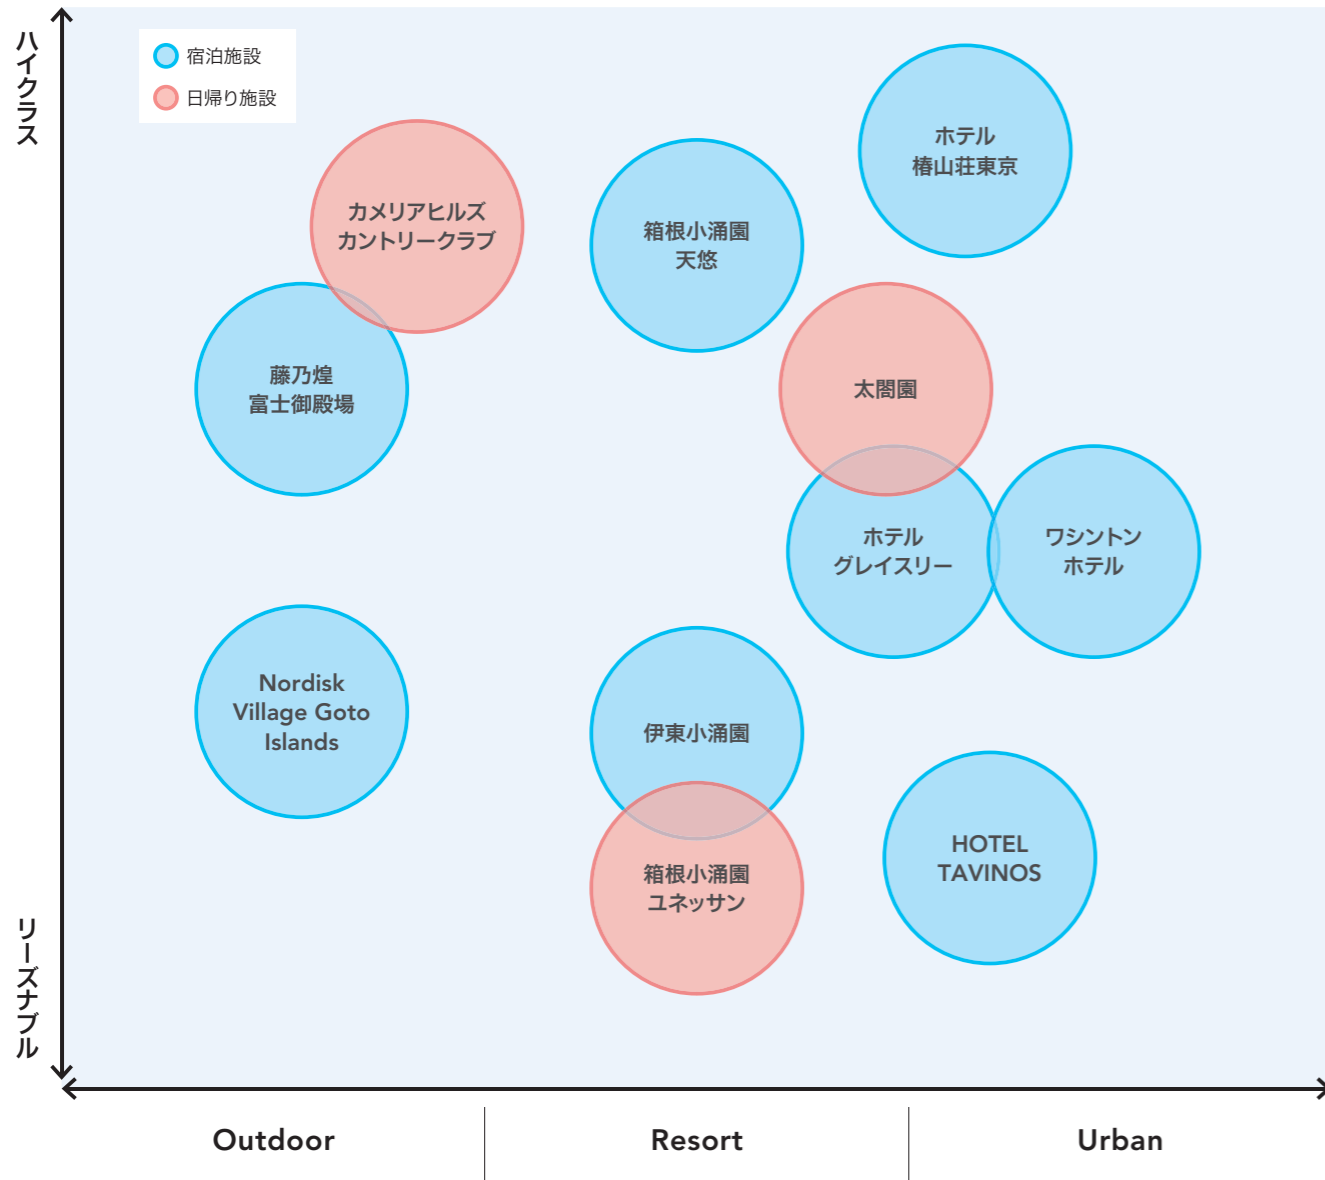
ハイクラス

宿泊施設
日帰り施設

ホテル
椿山荘東京

カメリアヒルズ
カントリークラブ

箱根小涌園
天悠

藤乃煌
富士御殿場

太閤園

ホテル
グレイスリー

ワシントン
ホテル

Nordisk
Village Goto
Islands

伊東小涌園

HOTEL
TAVINOS

箱根小涌園
ユネッサン

リーズナブル

Outdoor

Resort

Urban